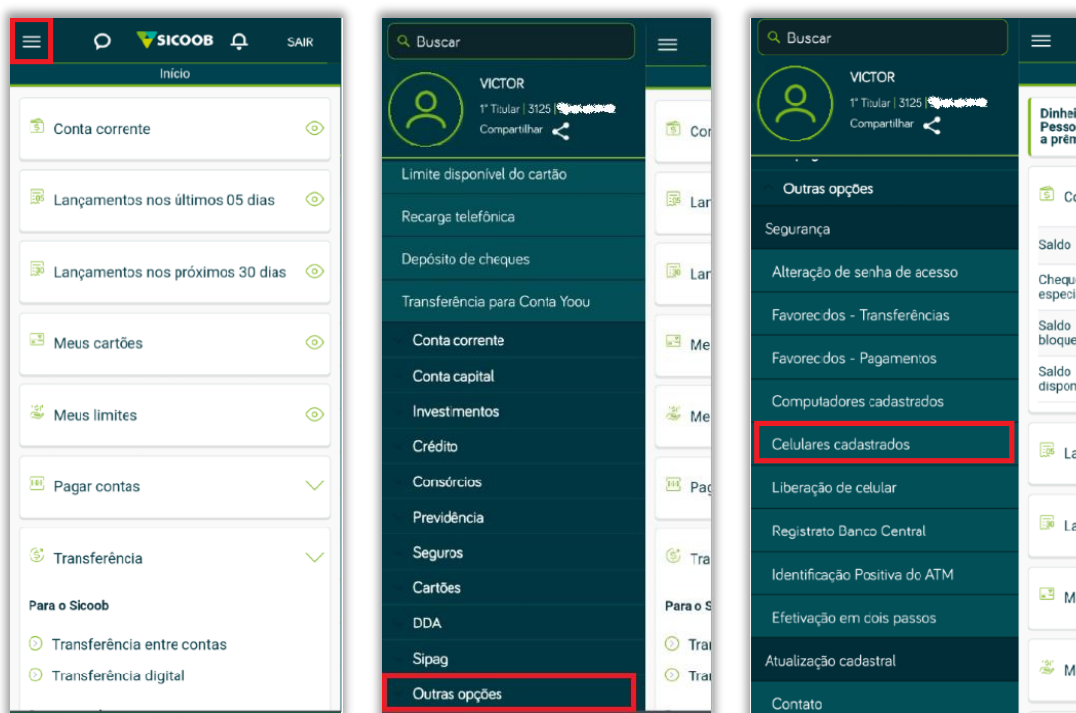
SICOOB SAIR

Início

Conta corrente

Lançamentos nos últimos 05 dias

Lançamentos nos próximos 30 dias

Meus cartões

Meus limites

Pagar contas

Transferência

Para o Sicoob

Transferência entre contas

Transferência digital

Buscar

VICTOR

1º Titular | 3125 | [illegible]

Compartilhar

Limite disponível do cartão

Recarga telefônica

Depósito de cheques

Transferência para Conta Yoou

Conta corrente

Conta capital

Investimentos

Crédito

Consórcios

Previdência

Seguros

Cartões

DDA

Sipag

Outras opções

Con

Lan

Lan

Me

Me

Pag

Tra

Para o S

Tra

Tra

Buscar

VICTOR

1º Titular | 3125 | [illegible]

Compartilhar

Outras opções

Segurança

Alteração de senha de acesso

Favorecidos - Transferências

Favorecidos - Pagamentos

Computadores cadastrados

Celulares cadastrados

Liberação de celular

Registrato Banco Central

Identificação Positiva do ATM

Efetivação em dois passos

Atualização cadastral

Contato

Dinhei
Pesso
a prên

Co

Saldo

Chequ
especi

Saldo
bloque

Saldo
dispon

La

La

M

M